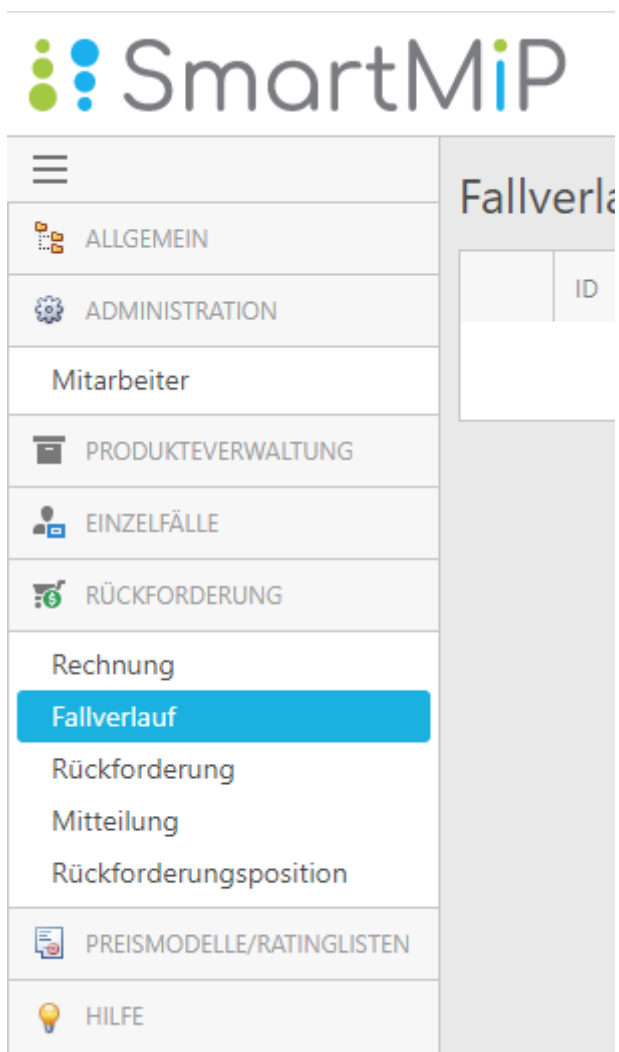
SmartMiP

ALLGEMEIN
ADMINISTRATION
Mitarbeiter
PRODUKTEVERWALTUNG
EINZELFÄLLE
RÜCKFORDERUNG
Rechnung
Fallverlauf
Rückforderung
Mitteilung
Rückforderungsposition
PREISMODELLE/RATINGLISTEN
HILFE

Fallverla

| | ID |
|---|---|